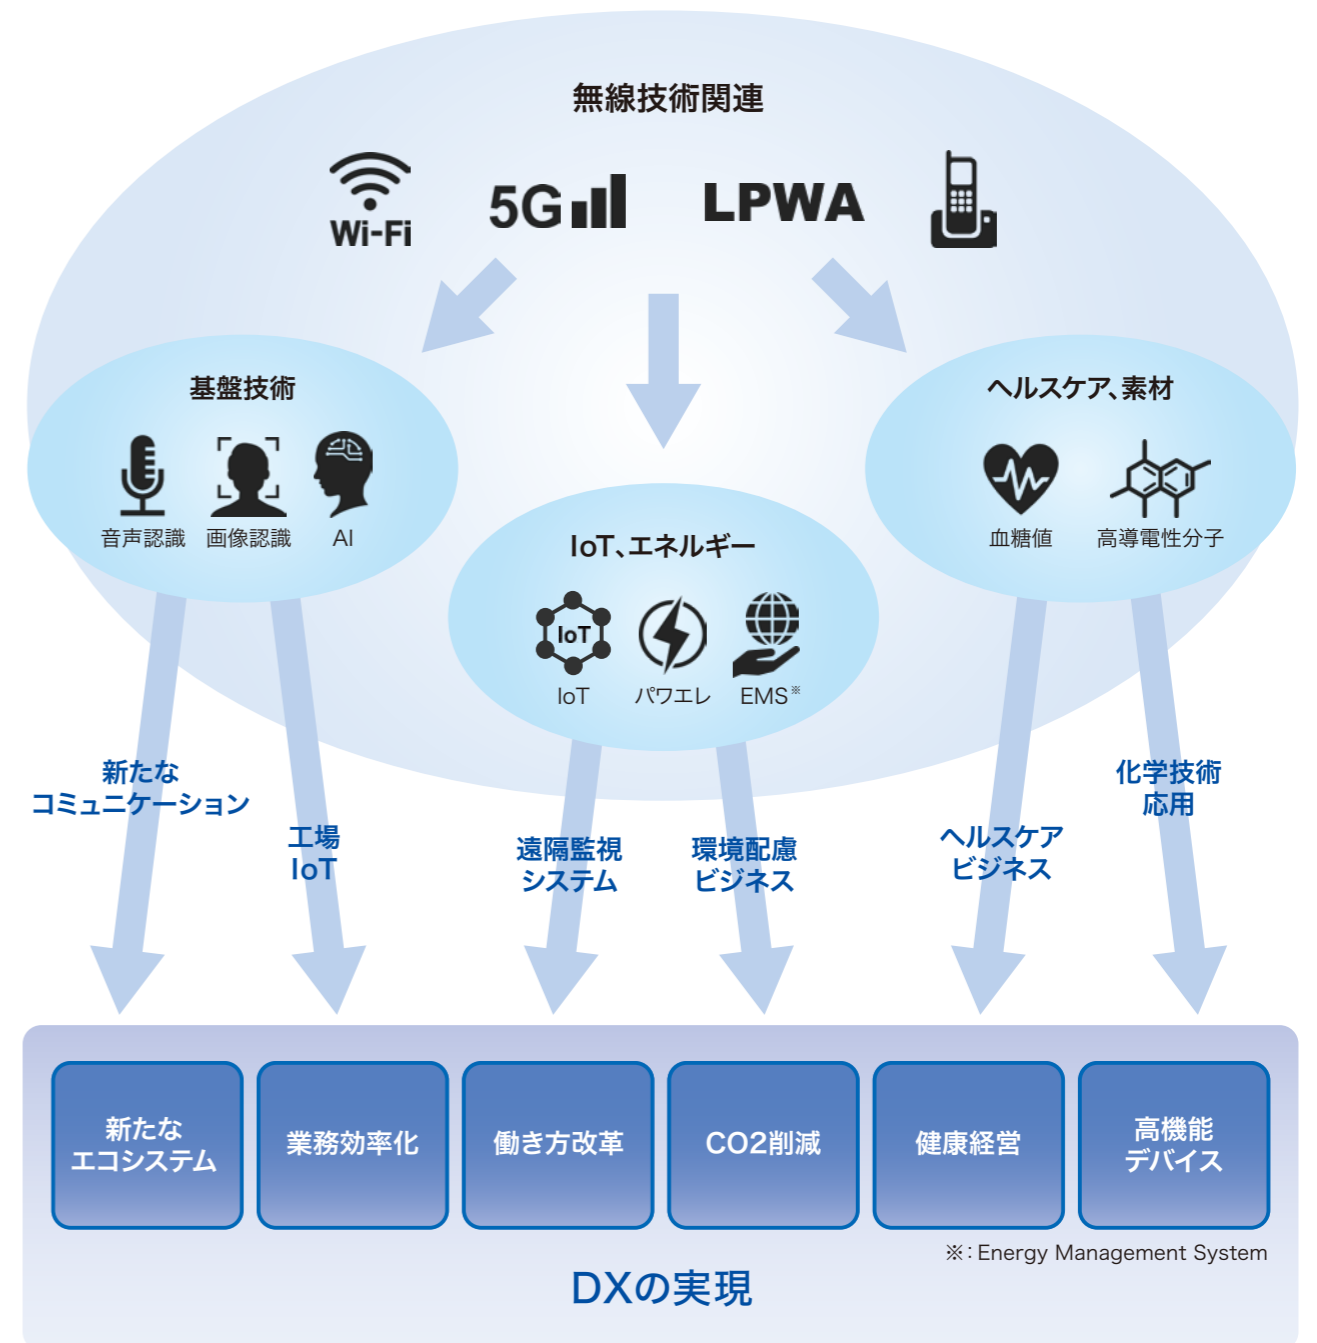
無線技術関連

Wi-Fi 5G LPWA

基盤技術

音声認識 画像認識 AI

IoT、エネルギー

IoT IoT パワエレ EMS※

ヘルスケア、素材

血糖値 高導電性分子

新たなコミュニケーション

工場IoT

遠隔監視システム

環境配慮ビジネス

ヘルスケアビジネス

化学技術応用

新たなエコシステム

業務効率化

働き方改革

CO2削減

健康経営

高機能デバイス

※: Energy Management System

DXの実現